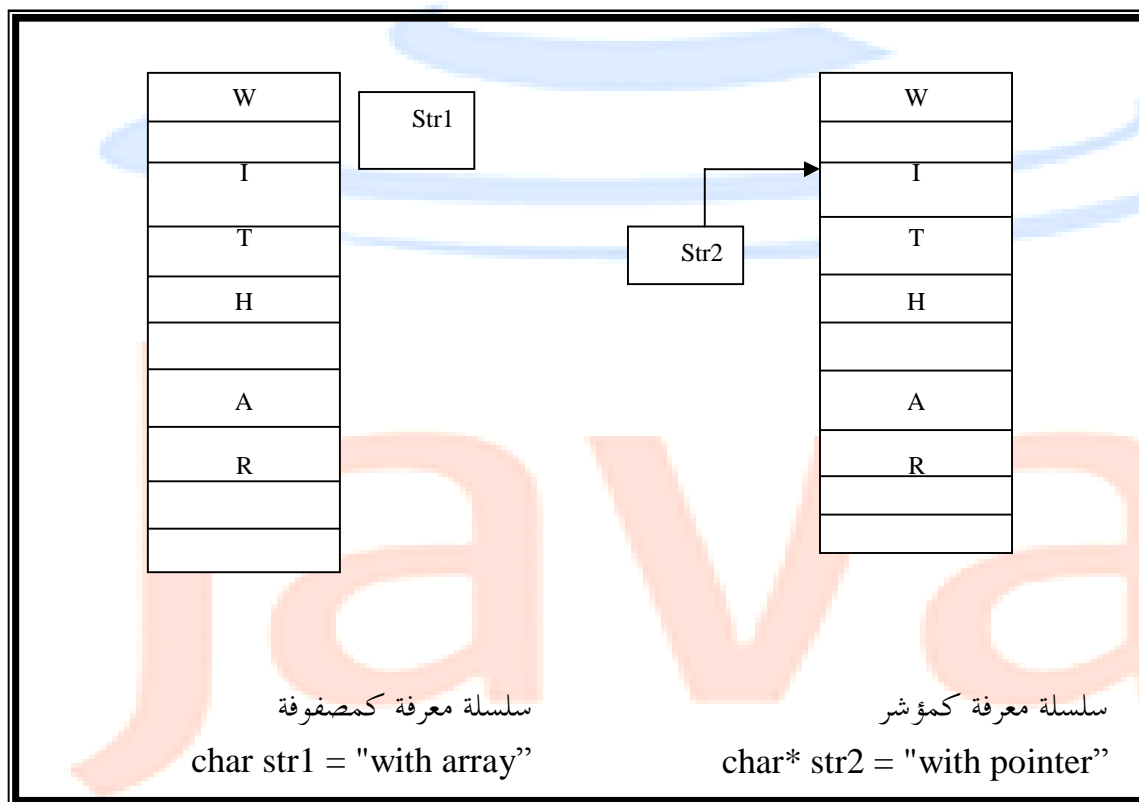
| W |
|---|
| |
| I |
| T |
| H |
| |
| A |
| R |
| |
| |

Str1

Str2

| W |
|---|
| |
| I |
| T |
| H |
| |
| A |
| R |
| |
| |

سلسلة معرفة كمصفوفة

char str1 = "with array"

سلسلة معرفة كمؤشر

char* str2 = "with pointer"

java